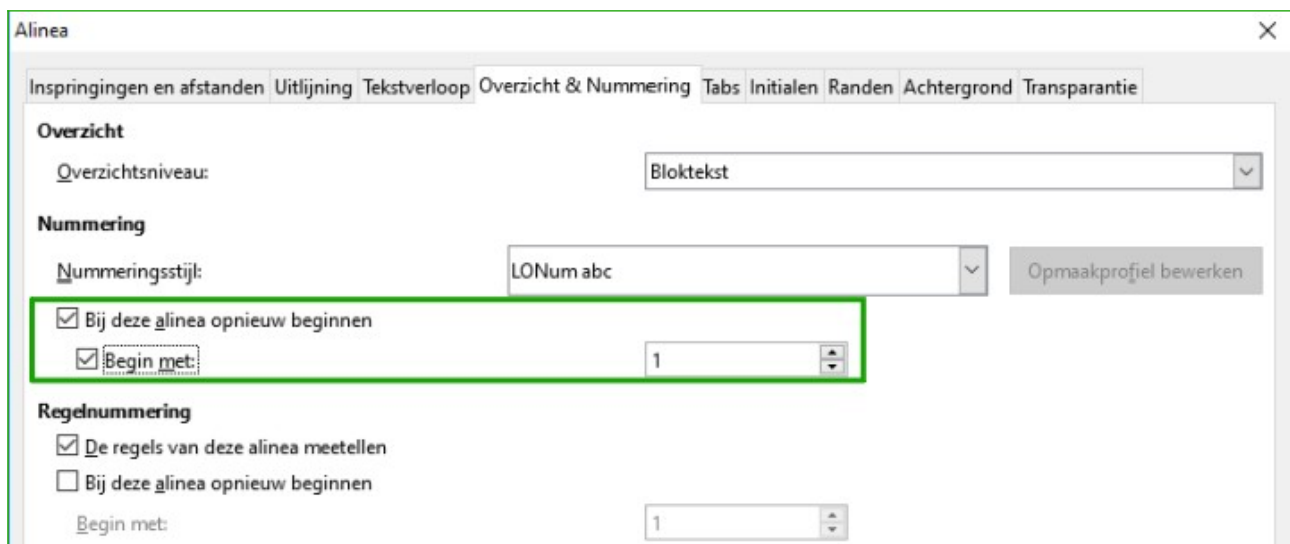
Alinea

×

Inspringingen en afstanden | Uitlijning | Tekstverloop | Overzicht & Nummering | Tabs | Initialen | Randen | Achtergrond | Transparantie

Overzicht

Overzichtsniveau: Blokktekst

Nummering

Nummeringsstijl: LONum abc

Opmaakprofiel bewerken

☑ Bij deze alinea opnieuw beginnen

☑ Begin met: 1

Regelnummering

☑ De regels van deze alinea meetellen

☐ Bij deze alinea opnieuw beginnen

Begin met: 1